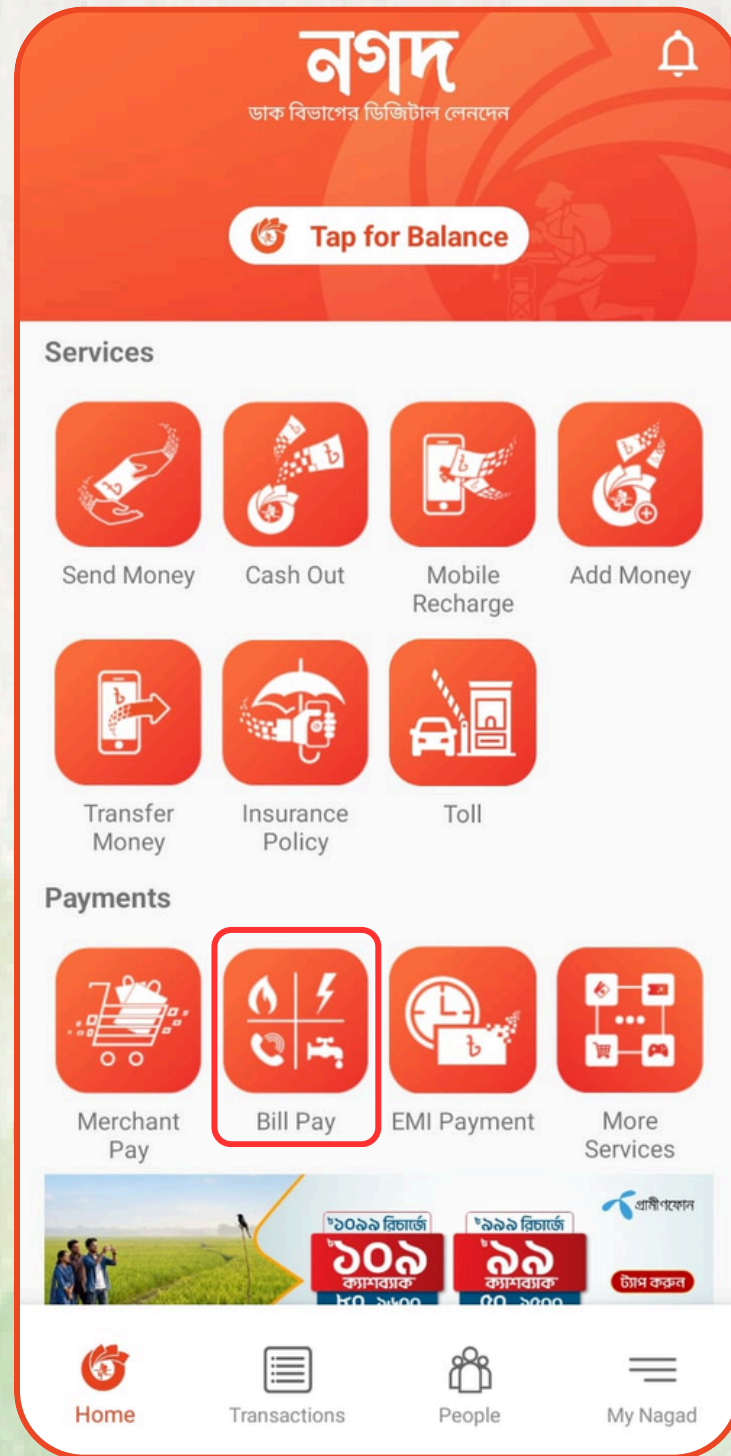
নগদ
ডাক বিভাগের ডিজিটাল লেনদেন

Tap for Balance

Services

Send Money
Cash Out
Mobile Recharge
Add Money

Transfer Money
Insurance Policy
Toll

Payments

Merchant Pay
Bill Pay
EMI Payment
More Services

গ্রামীণফোন
৳১০৯৯ রিচার্জে
৳১০৯
ক্যাশব্যাক
৳৯৯৯ রিচার্জে
৳৯৯
ক্যাশব্যাক
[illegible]
ট্যাপ করুন

Home
Transactions
People
My Nagad